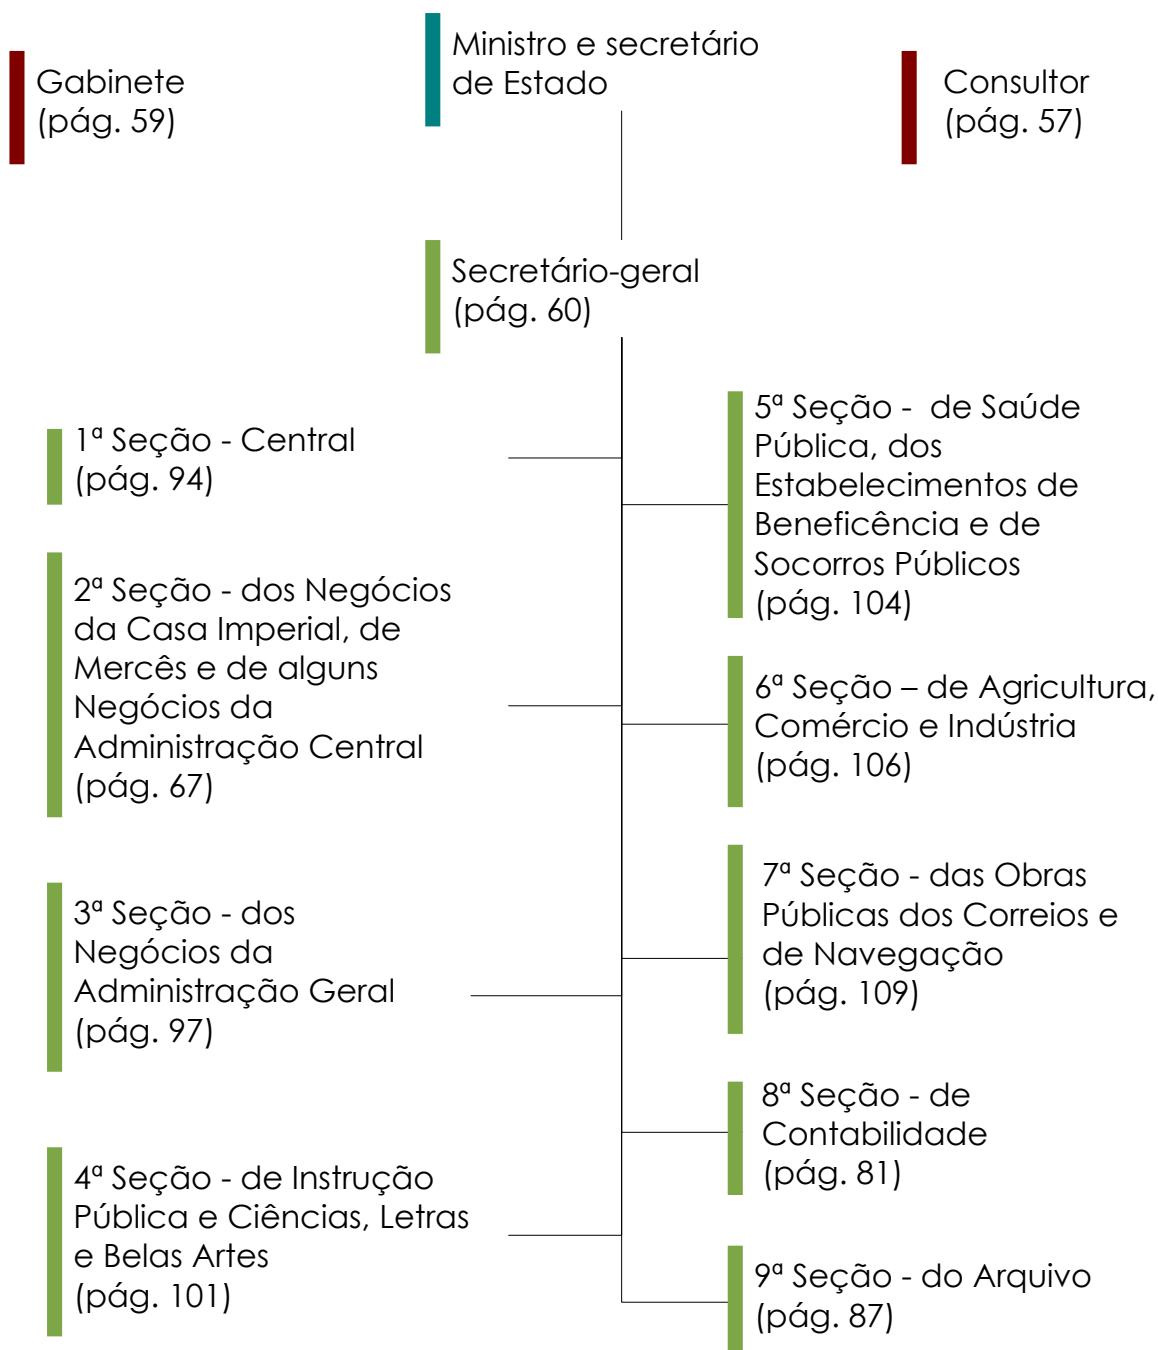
Ministro e secretário de Estado

Gabinete (pág. 59)

Consultor (pág. 57)

Secretário-geral (pág. 60)

1ª Seção - Central (pág. 94)

2ª Seção - dos Negócios da Casa Imperial, de Mercês e de alguns Negócios da Administração Central (pág. 67)

3ª Seção - dos Negócios da Administração Geral (pág. 97)

4ª Seção - de Instrução Pública e Ciências, Letras e Belas Artes (pág. 101)

5ª Seção - de Saúde Pública, dos Estabelecimentos de Beneficência e de Socorros Públicos (pág. 104)

6ª Seção – de Agricultura, Comércio e Indústria (pág. 106)

7ª Seção - das Obras Públicas dos Correios e de Navegação (pág. 109)

8ª Seção - de Contabilidade (pág. 81)

9ª Seção - do Arquivo (pág. 87)